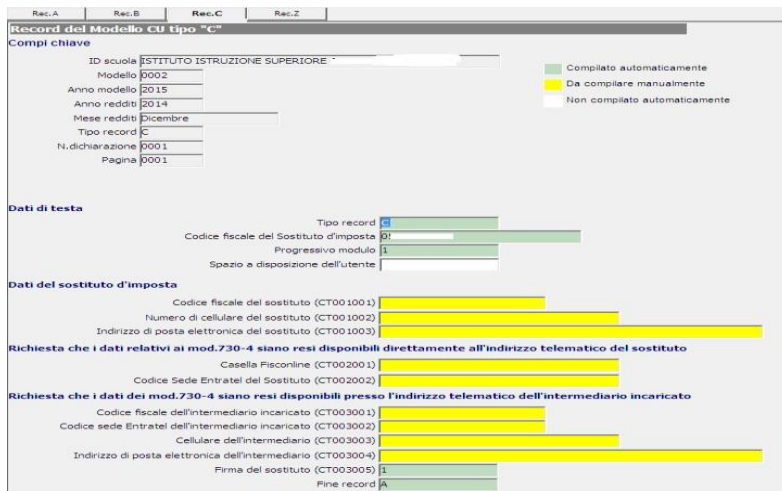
Rec.A Rec.B Rec.C Rec.Z

Record del Modello CU tipo "C"

Compi chiave

ID scuola ISTITUTO ISTRUZIONE SUPERIORE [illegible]
Modello 0002
Anno modello 2015
Anno redditi 2014
Mese redditi Dicembre
Tipo record C
N.dichiarazione 0001
Pagina 0001

Compilato automaticamente
Da compilare manualmente
Non compilato automaticamente

Dati di testa

Tipo record C
Codice fiscale del Sostituto d'imposta 0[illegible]
Progressivo modulo 1
Spazio a disposizione dell'utente

Dati del sostituto d'imposta

Codice fiscale del sostituto (CT001001)
Numero di cellulare del sostituto (CT001002)
Indirizzo di posta elettronica del sostituto (CT001003)

Richiesta che i dati relativi ai mod.730-4 siano resi disponibili direttamente all'indirizzo telematico del sostituto

Casella Fisconline (CT002001)
Codice Sede Entratel del Sostituto (CT002002)

Richiesta che i dati dei mod.730-4 siano resi disponibili presso l'indirizzo telematico dell'intermediario incaricato

Codice fiscale dell'intermediario incaricato (CT003001)
Codice sede Entratel dell'intermediario incaricato (CT003002)
Cellulare dell'intermediario (CT003003)
Indirizzo di posta elettronica dell'intermediario (CT003004)
Firma del sostituto (CT003005) 1
Fine record A